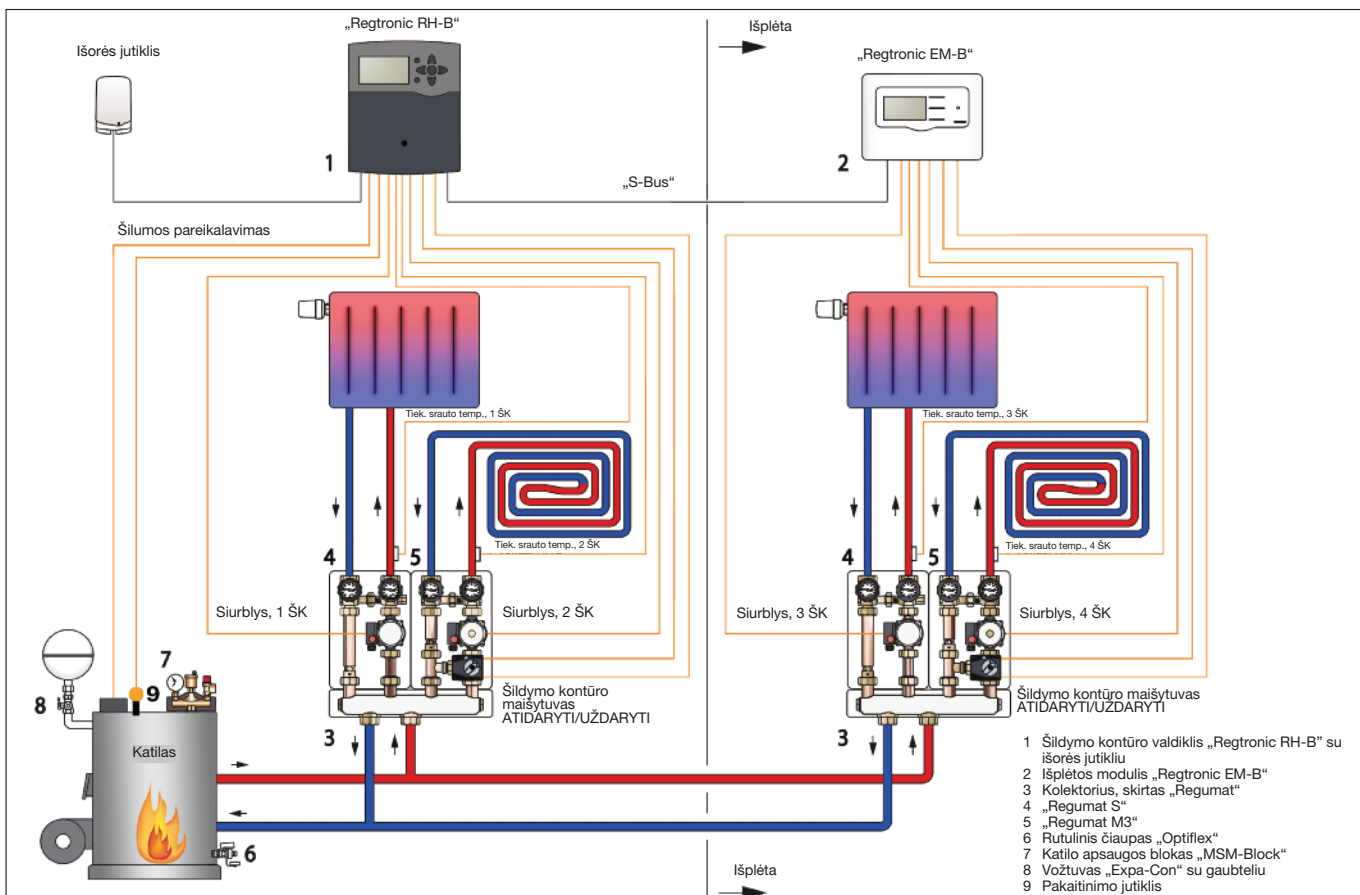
„Regtronic RH-B“

Išplėta

Išorės jutiklis

„Regtronic EM-B“

1

2

„S-Bus“

Šilumos pareikalavimas

Tiek. srauto temp., 1 ŠK

Tiek. srauto temp., 3 ŠK

Tiek. srauto temp., 2 ŠK

Tiek. srauto temp., 4 ŠK

4

5

4

5

Siurblys, 1 ŠK

Siurblys, 2 ŠK

Siurblys, 3 ŠK

Siurblys, 4 ŠK

7

8

9

Šildymo kontūro maišytuvas ATIDARYTI/UŽDARYTI

Šildymo kontūro maišytuvas ATIDARYTI/UŽDARYTI

3

3

Katilas

6

Išplėta

1 Šildymo kontūro valdiklis „Regtronic RH-B“ su išorės jutikliu
2 Išplėtos modulis „Regtronic EM-B“
3 Kolektorius, skirtas „Regumat“
4 „Regumat S“
5 „Regumat M3“
6 Rutulinis čiaupas „Optiflex“
7 Katilo apsaugos blokas „MSM-Block“
8 Vožtuvas „Expa-Con“ su gaubteliu
9 Pakaitinimo jutiklis